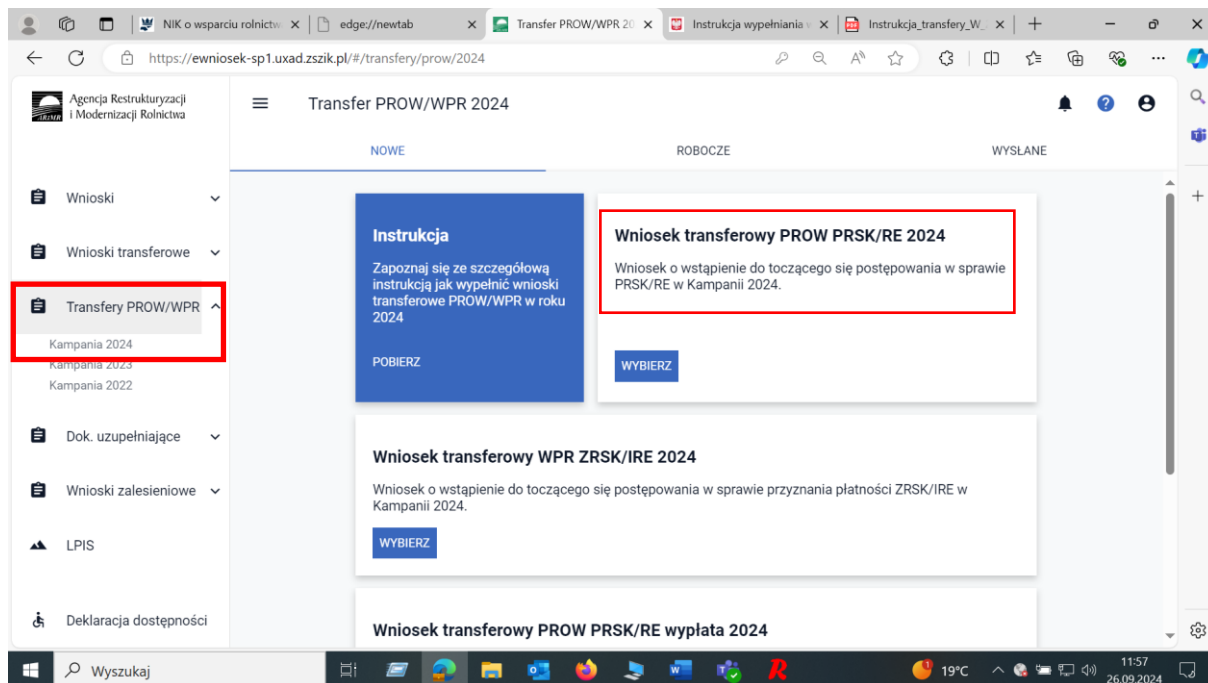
NIK o wsparciu rolnictw ×
edge://newtab ×
Transfer PROW/WPR 20 ×
Instrukcja wypełniania ×
Instrukcja_transfery_W ×

https://ewniosek-sp1.uxad.zszik.pl/#/transfery/prow/2024

Agencja Restrukturyzacji i Modernizacji Rolnictwa

Transfer PROW/WPR 2024

NOWE
ROBOCZE
WYSŁANE

Wnioski
Wnioski transferowe
Transfery PROW/WPR
Kampania 2024
Kampania 2023
Kampania 2022
Dok. uzupełniające
Wnioski zalesieniowe
LPIS
Deklaracja dostępności

Instrukcja

Zapoznaj się ze szczegółową instrukcją jak wypełnić wnioski transferowe PROW/WPR w roku 2024

POBIERZ

Wniosek transferowy PROW PRSK/RE 2024

Wniosek o wstąpienie do toczącego się postępowania w sprawie PRSK/RE w Kampanii 2024.

WYBIERZ

Wniosek transferowy WPR ZRSK/IRE 2024

Wniosek o wstąpienie do toczącego się postępowania w sprawie przyznania płatności ZRSK/IRE w Kampanii 2024.

WYBIERZ

Wniosek transferowy PROW PRSK/RE wypłata 2024

Wyszukaj
19°C
11:57
26.09.2024